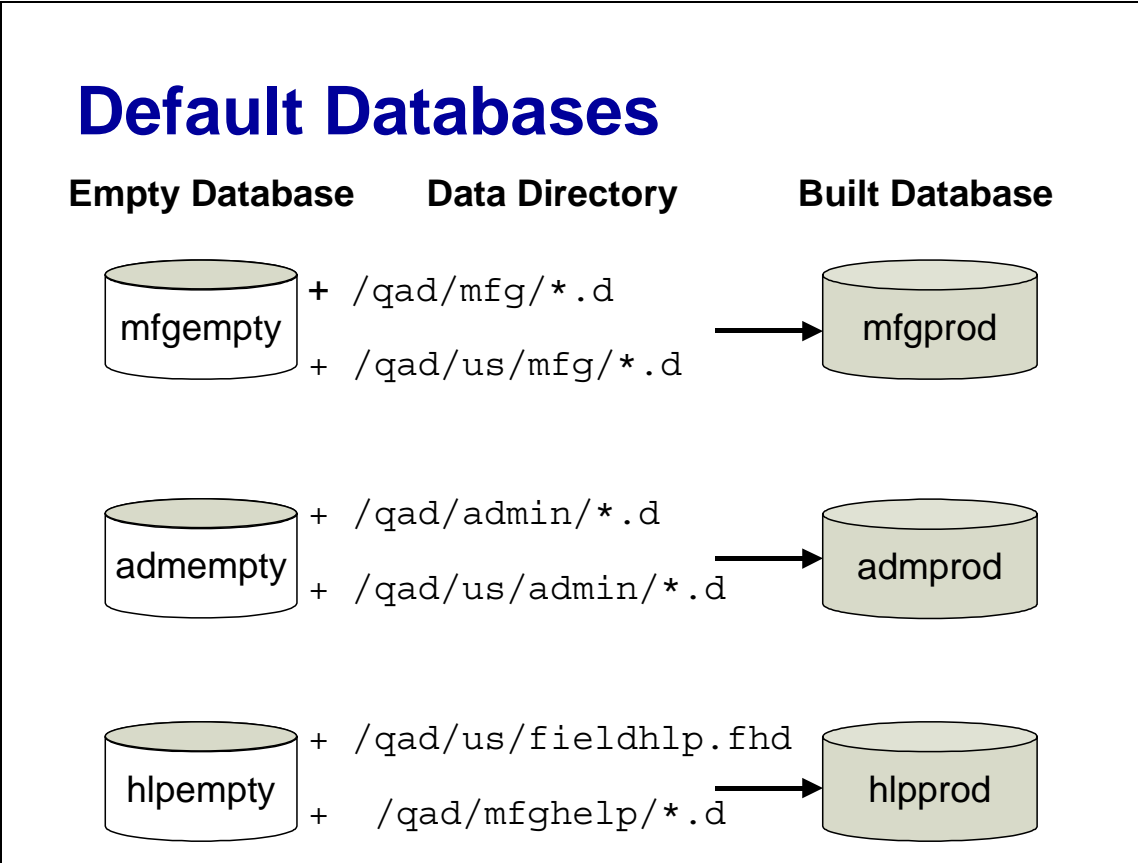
Default Databases

Empty Database

Data Directory

Built Database

mfgempty

+ /qad/mfg/*.d

+ /qad/us/mfg/*.d

mfgprod

admempty

+ /qad/admin/*.d

+ /qad/us/admin/*.d

admprod

hlpempty

+ /qad/us/fieldhlp.fhd

+ /qad/mfghelp/*.d

hlpprod